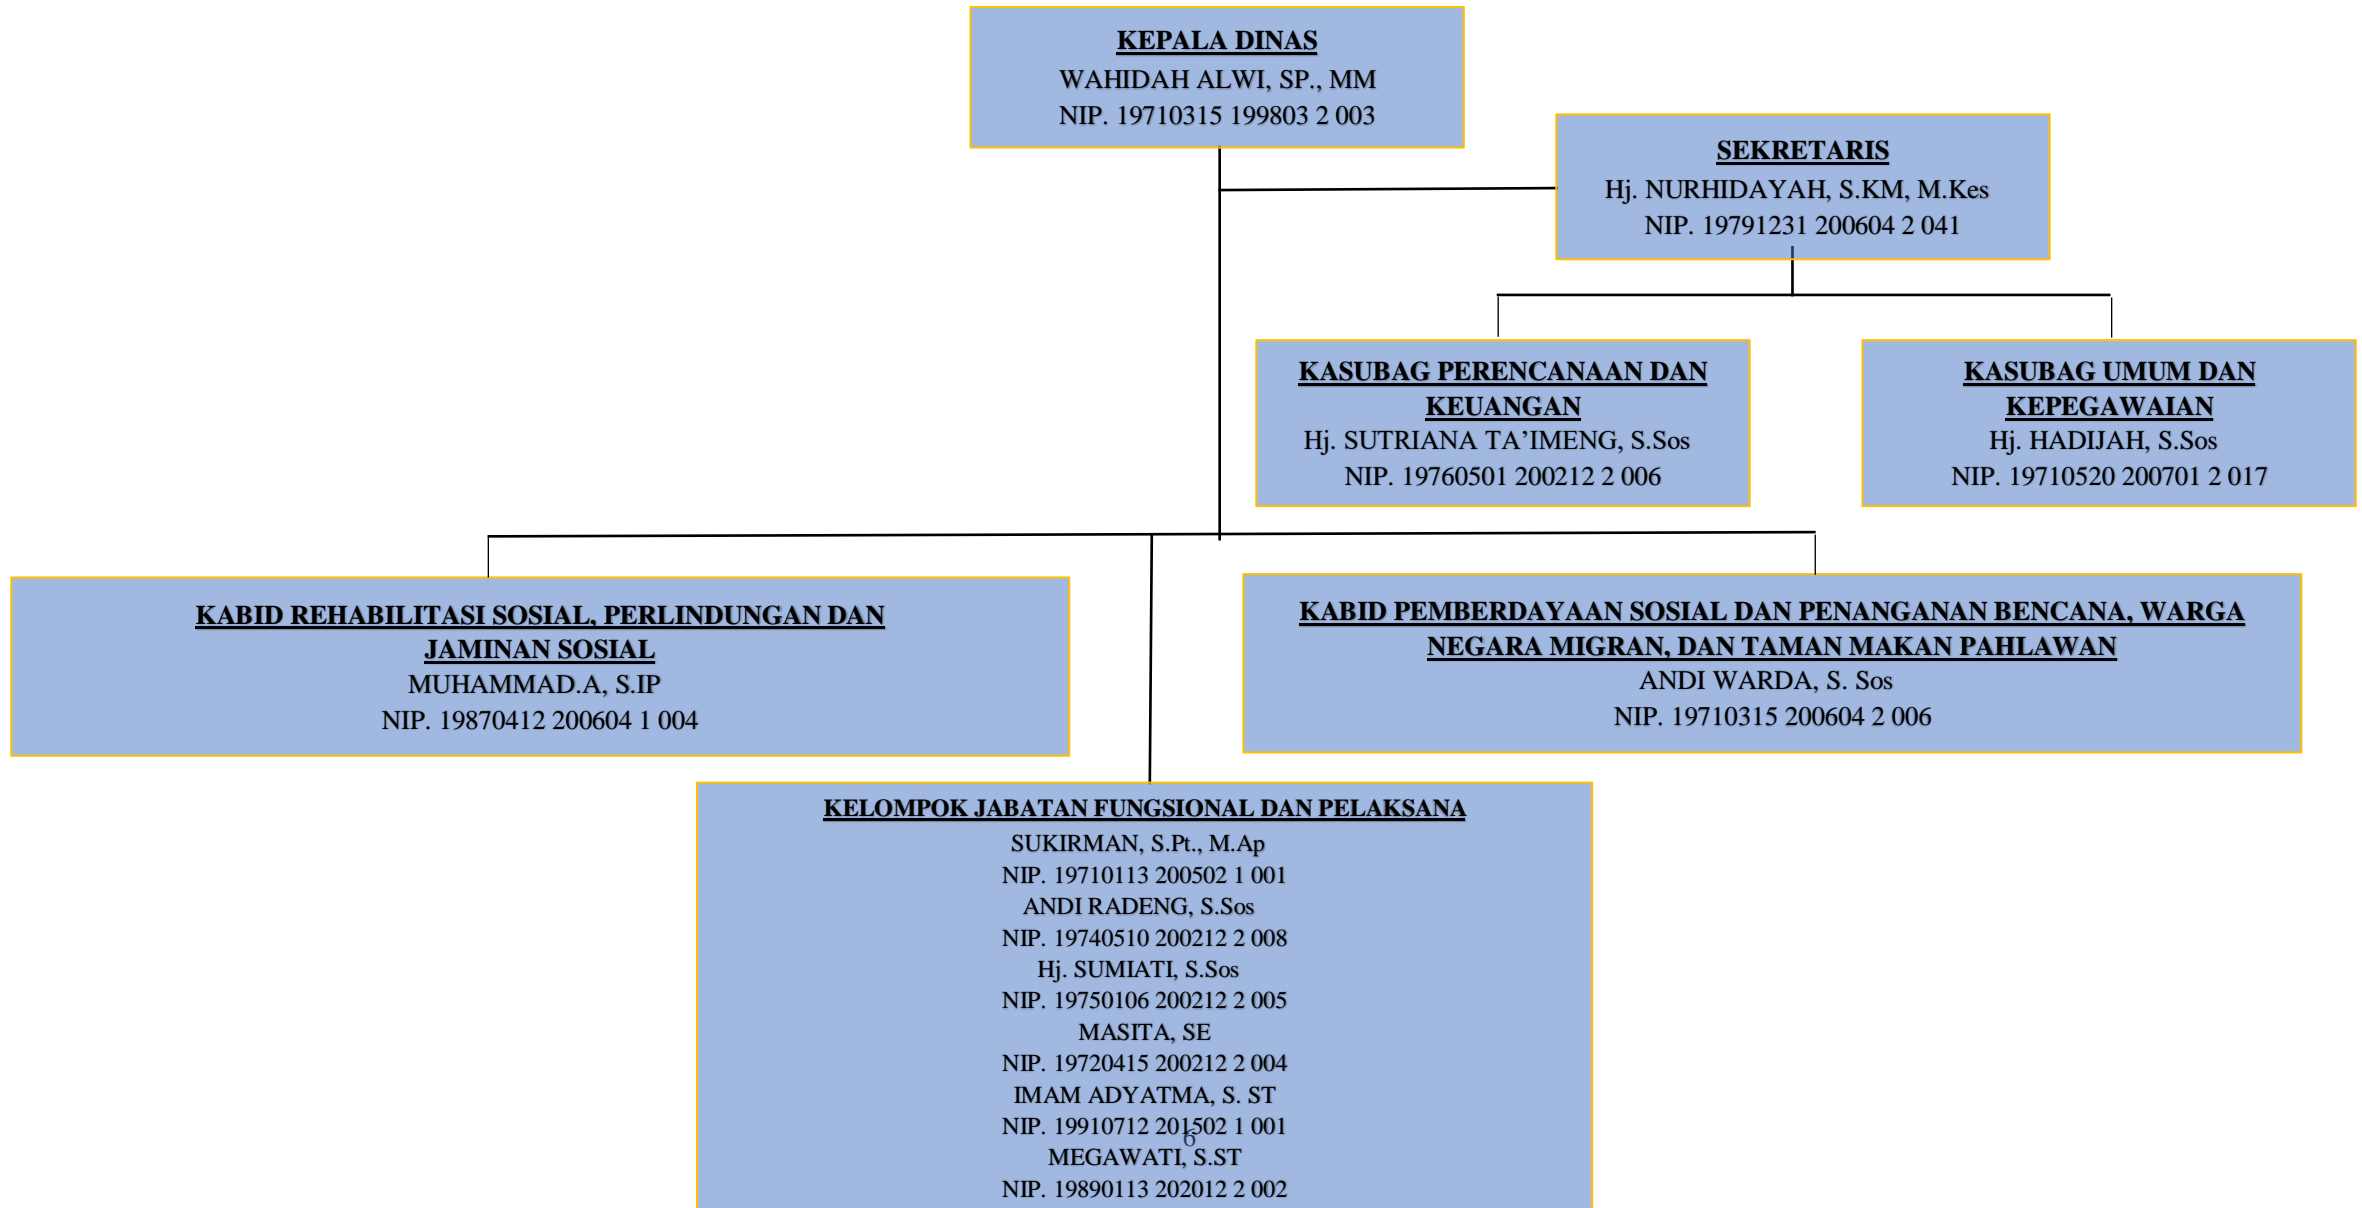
KEPALA DINAS
WAHIDAH ALWI, SP., MM
NIP. 19710315 199803 2 003

SEKRETARIS
Hj. NURHIDAYAH, S.KM, M.Kes
NIP. 19791231 200604 2 041

KASUBAG PERENCANAAN DAN KEUANGAN
Hj. SUTRIANA TA'IMENG, S.Sos
NIP. 19760501 200212 2 006

KASUBAG UMUM DAN KEPEGAWAIAN
Hj. HADIJAH, S.Sos
NIP. 19710520 200701 2 017

KABID REHABILITASI SOSIAL, PERLINDUNGAN DAN JAMINAN SOSIAL
MUHAMMAD.A, S.IP
NIP. 19870412 200604 1 004

KABID PEMBERDAYAAN SOSIAL DAN PENANGANAN BENCANA, WARGA NEGARA MIGRAN, DAN TAMAN MAKAN PAHLAWAN
ANDI WARDA, S. Sos
NIP. 19710315 200604 2 006

KELOMPOK JABATAN FUNGSIONAL DAN PELAKSANA
SUKIRMAN, S.Pt., M.Ap
NIP. 19710113 200502 1 001
ANDI RADENG, S.Sos
NIP. 19740510 200212 2 008
Hj. SUMIATI, S.Sos
NIP. 19750106 200212 2 005
MASITA, SE
NIP. 19720415 200212 2 004
IMAM ADYATMA, S. ST
NIP. 19910712 201502 1 001
6
MEGAWATI, S.ST
NIP. 19890113 202012 2 002